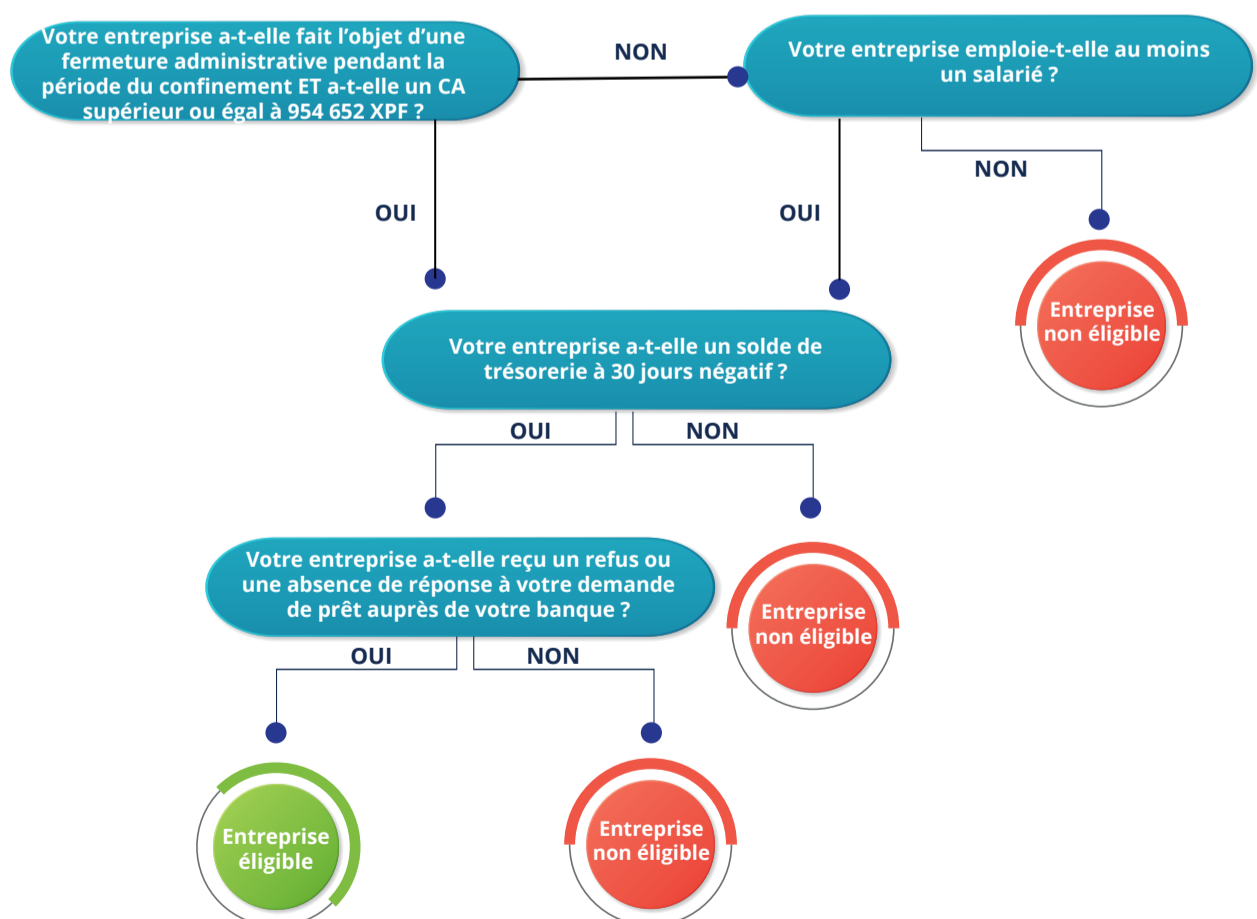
Votre entreprise a-t-elle fait l'objet d'une fermeture administrative pendant la période du confinement ET a-t-elle un CA supérieur ou égal à 954 652 XPF ?

NON

Votre entreprise emploie-t-elle au moins un salarié ?

OUI

OUI

NON

Entreprise non éligible

Votre entreprise a-t-elle un solde de trésorerie à 30 jours négatif ?

OUI

NON

Votre entreprise a-t-elle reçu un refus ou une absence de réponse à votre demande de prêt auprès de votre banque ?

Entreprise non éligible

OUI

NON

Entreprise éligible

Entreprise non éligible